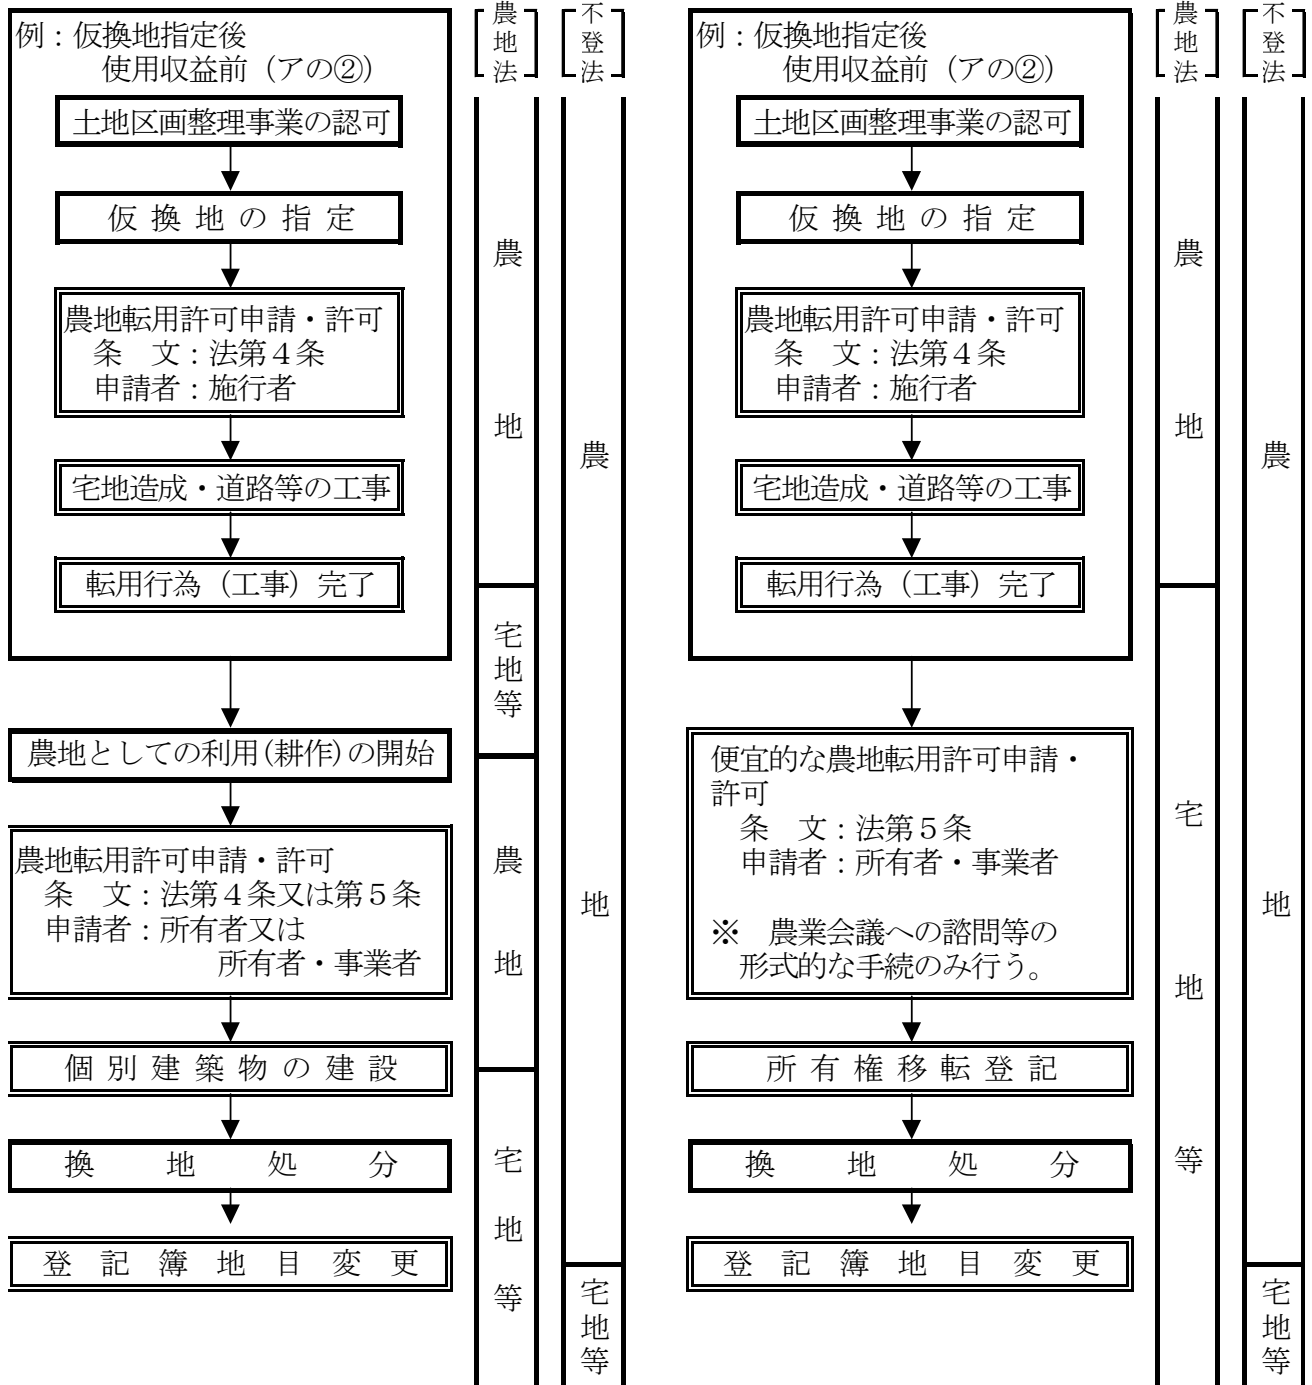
例：仮換地指定後
使用収益前（アの②）

土地区画整理事業の認可

仮 換 地 の 指 定

農地転用許可申請・許可
条　文：法第４条
申請者：施行者

宅地造成・道路等の工事

転用行為（工事）完了

農地としての利用(耕作)の開始

農地転用許可申請・許可
条　文：法第４条又は第５条
申請者：所有者又は
所有者・事業者

個 別 建 築 物 の 建 設

換　地　処　分

登 記 簿 地 目 変 更

農地法

農

地

宅地等

農

地

宅

地

等

不登法

農

地

宅地等

例：仮換地指定後
使用収益前（アの②）

土地区画整理事業の認可

仮 換 地 の 指 定

農地転用許可申請・許可
条　文：法第４条
申請者：施行者

宅地造成・道路等の工事

転用行為（工事）完了

便宜的な農地転用許可申請・許可
条　文：法第５条
申請者：所有者・事業者

※　農業会議への諮問等の形式的な手続のみ行う。

所 有 権 移 転 登 記

換　地　処　分

登 記 簿 地 目 変 更

農地法

農

地

宅

地

等

不登法

農

地

宅地等